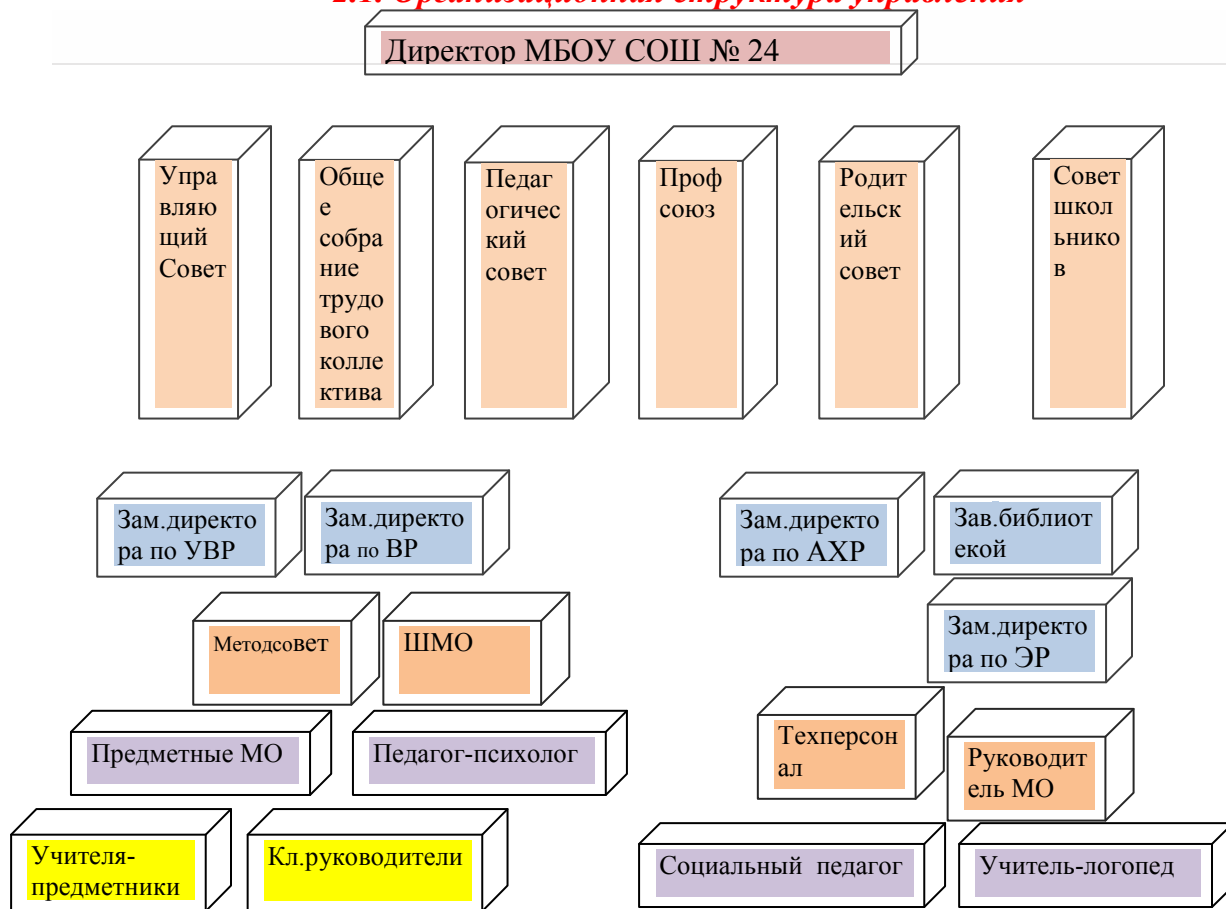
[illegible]

Директор МБОУ СОШ № 24

Управляющий Совет

Общее собрание трудового коллектива

Педагогический совет

Профсоюз

Родительский совет

Совет школьников

Зам.директора по УВР

Зам.директора по ВР

Зам.директора по АХР

Зав.библиотекой

Методсовет

ШМО

Зам.директора по ЭР

Предметные МО

Педагог-психолог

Техперсонал

Руководитель МО

Учителя-предметники

Кл.руководители

Социальный педагог

Учитель-логопед